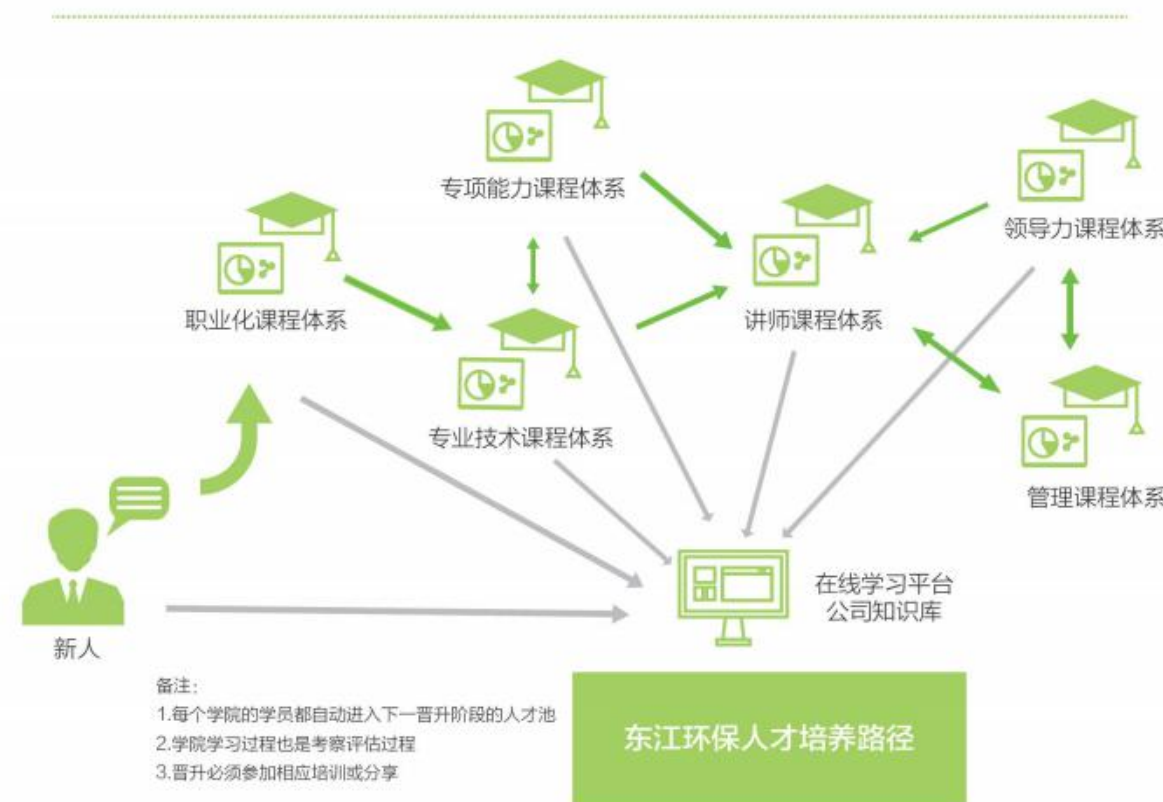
专项能力课程体系

领导力课程体系

职业化课程体系

讲师课程体系

专业技术课程体系

管理课程体系

在线学习平台
公司知识库

新人

备注：
1.每个学院的学员都自动进入下一晋升阶段的人才池
2.学院学习过程也是考察评估过程
3.晋升必须参加相应培训或分享

东江环保人才培养路径